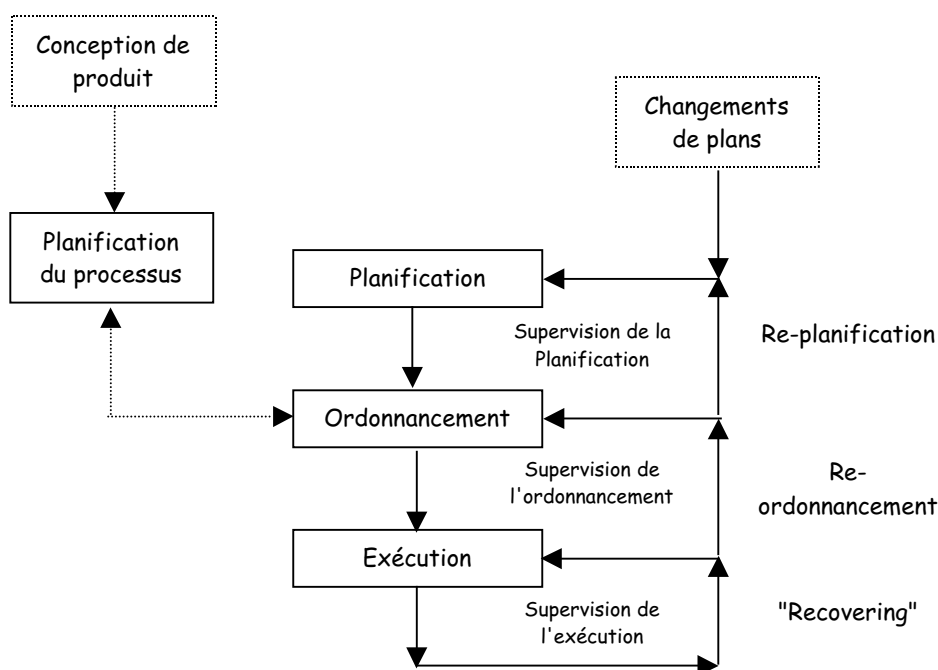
Conception de produit

Changements de plans

Planification du processus

Planification

Supervision de la Planification

Re-planification

Ordonnancement

Supervision de l'ordonnancement

Re-ordonnancement

Exécution

Supervision de l'exécution

"Recovering"